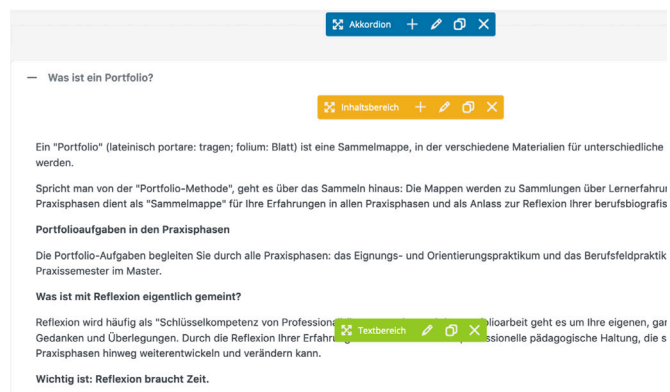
Akkordion

— Was ist ein Portfolio?

Inhaltsbereich

Ein "Portfolio" (lateinisch portare: tragen; folium: Blatt) ist eine Sammelmappe, in der verschiedene Materialien für unterschiedliche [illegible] werden.

Spricht man von der "Portfolio-Methode", geht es über das Sammeln hinaus: Die Mappen werden zu Sammlungen über Lernerfahru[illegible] Praxisphasen dient als "Sammelmappe" für Ihre Erfahrungen in allen Praxisphasen und als Anlass zur Reflexion Ihrer berufsbiografis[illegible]

Portfolioaufgaben in den Praxisphasen

Die Portfolio-Aufgaben begleiten Sie durch alle Praxisphasen: das Eignungs- und Orientierungspraktikum und das Berufsfeldpraktik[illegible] Praxissemester im Master.

Was ist mit Reflexion eigentlich gemeint?

Reflexion wird häufig als "Schlüsselkompetenz von Professiona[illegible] Textbereich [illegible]olioarbeit geht es um Ihre eigenen, ga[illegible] Gedanken und Überlegungen. Durch die Reflexion Ihrer Erfahrung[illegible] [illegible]essionelle pädagogische Haltung, die s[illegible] Praxisphasen hinweg weiterentwickeln und verändern kann.

Wichtig ist: Reflexion braucht Zeit.